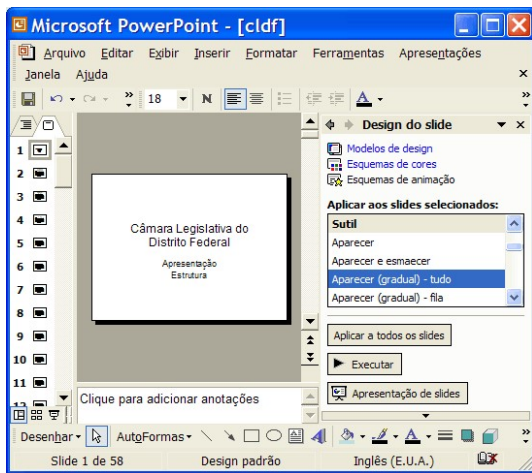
Microsoft PowerPoint - [cldf]

Arquivo Editar Exibir Inserir Formatar Ferramentas Apresentações
Janela Ajuda

18 N

1
2
3
4
5
6
7
8
9
10
11

Câmara Legislativa do Distrito Federal

Apresentação
Estrutura

Design do slide

Modelos de design
Esquemas de cores
Esquemas de animação

Aplicar aos slides selecionados:

Sutil
Aparecer
Aparecer e esmaecer
Aparecer (gradual) - tudo
Aparecer (gradual) - fila

Aplicar a todos os slides

Executar

Apresentação de slides

Clique para adicionar anotações

Desenhar AutoFormas

Slide 1 de 58 Design padrão Inglês (E.U.A.)